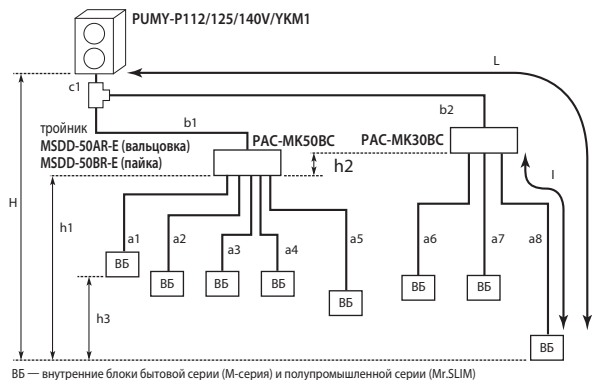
PUMY-P112/125/140V/YKM1

L

c1

H

b1

b2

тройник
MSDD-50AR-E (вальцовка)
MSDD-50BR-E (пайка)

PAC-MK50BC

PAC-MK30BC

h2

h1

l

a1

a2

a3

a4

a5

a6

a7

a8

h3

ВБ

ВБ

ВБ

ВБ

ВБ

ВБ

ВБ

ВБ

ВБ — внутренние блоки бытовой серии (M-серия) и полупромышленной серии (Mr.SLIM)